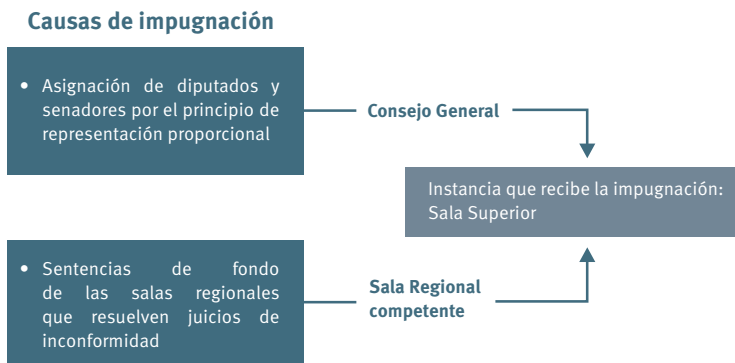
Causas de impugnación

• Asignación de diputados y senadores por el principio de representación proporcional

Consejo General

Instancia que recibe la impugnación: Sala Superior

• Sentencias de fondo de las salas regionales que resuelven juicios de inconformidad

Sala Regional competente